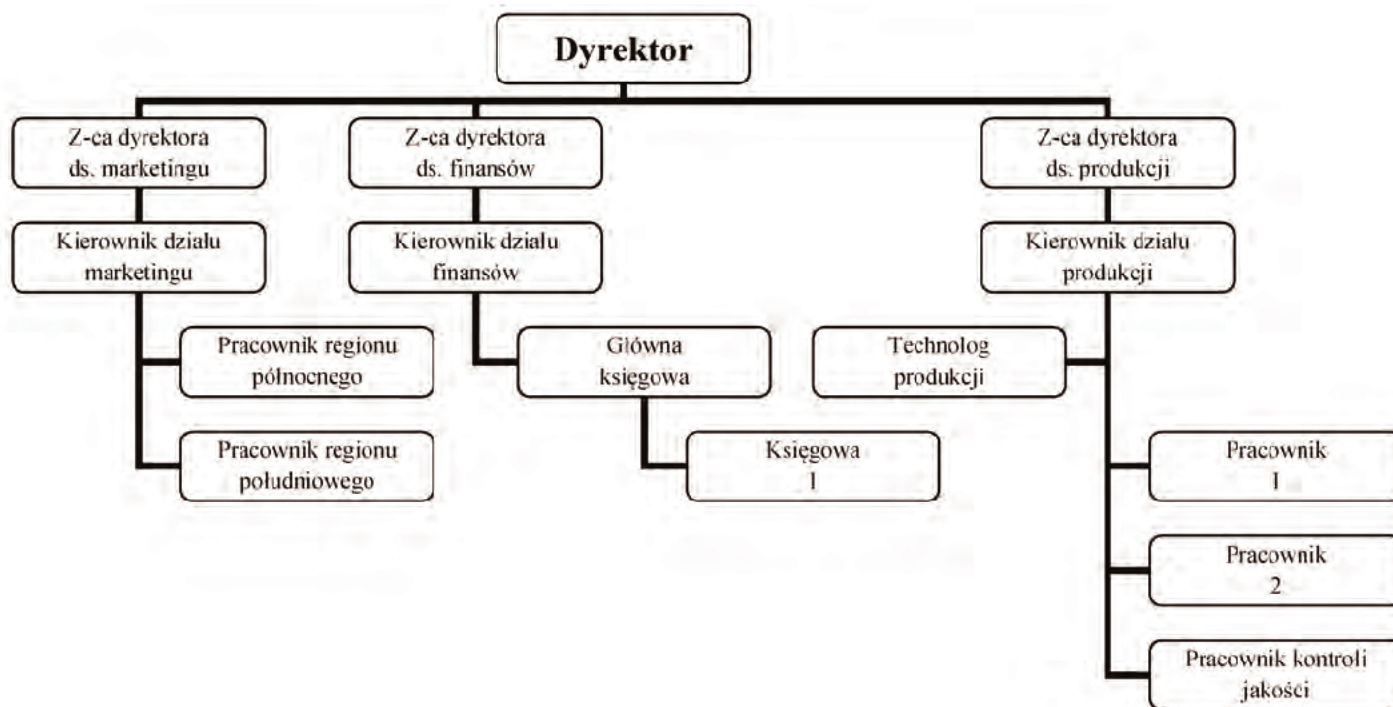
Dyrektor

Z-ca dyrektora ds. marketingu

Z-ca dyrektora ds. finansów

Z-ca dyrektora ds. produkcji

Kierownik działu marketingu

Kierownik działu finansów

Kierownik działu produkcji

Pracownik regionu północnego

Główna księgowa

Technolog produkcji

Pracownik regionu południowego

Księgowa 1

Pracownik 1

Pracownik 2

Pracownik kontroli jakości